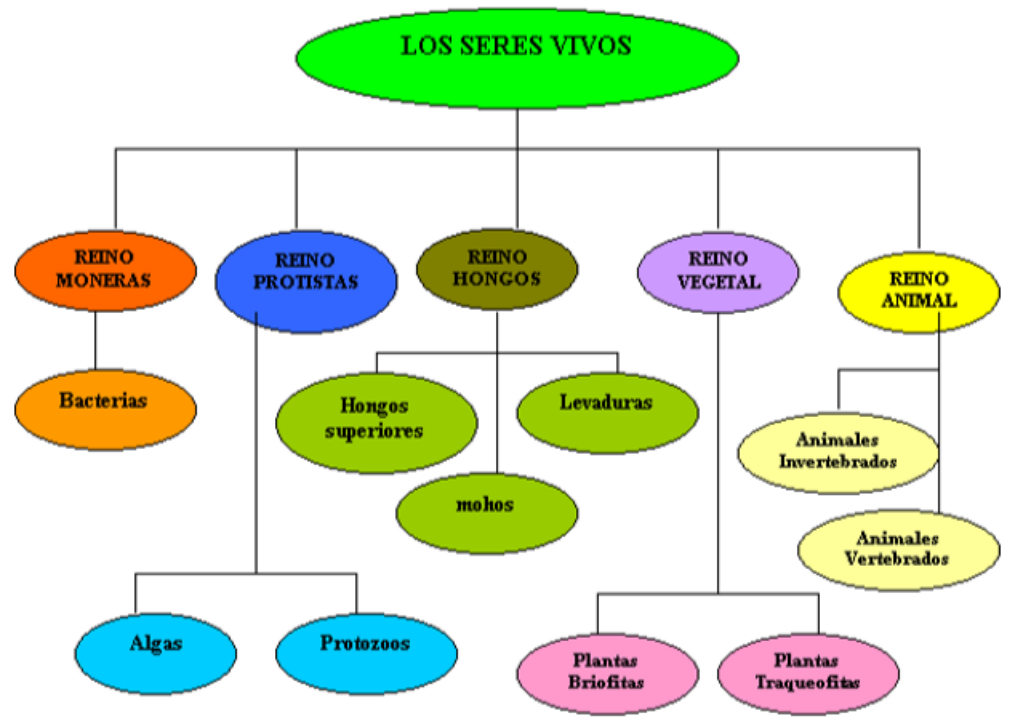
LOS SERES VIVOS

REINO MONERAS

REINO PROTISTAS

REINO HONGOS

REINO VEGETAL

REINO ANIMAL

Bacterias

Hongos superiores

Levaduras

mohos

Animales Invertebrados

Animales Vertebrados

Algas

Protozoos

Plantas Briofitas

Plantas Traqueofitas